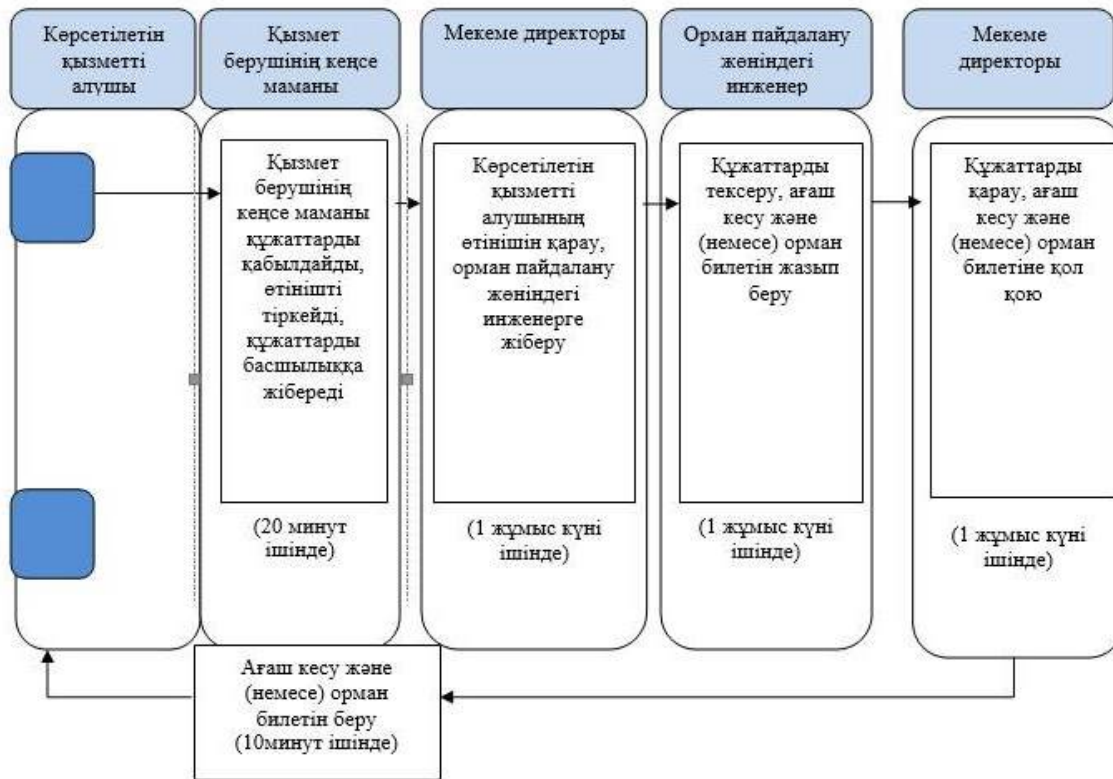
Көрсетілетін қызметті алушы

Қызмет берушінің кеңсе маманы

Мекеме директоры

Орман пайдалану жөніндегі инженер

Мекеме директоры

Қызмет берушінің кеңсе маманы құжаттарды қабылдайды, өтінішті тіркейді, құжаттарды басшылыққа жібереді

(20 минут ішінде)

Көрсетілетін қызметті алушының өтінішін қарау, орман пайдалану жөніндегі инженерге жіберу

(1 жұмыс күні ішінде)

Құжаттарды тексеру, ағаш кесу және (немесе) орман билетін жазып беру

(1 жұмыс күні ішінде)

Құжаттарды қарау, ағаш кесу және (немесе) орман билетіне қол қою

(1 жұмыс күні ішінде)

Ағаш кесу және (немесе) орман билетін беру (10минут ішінде)